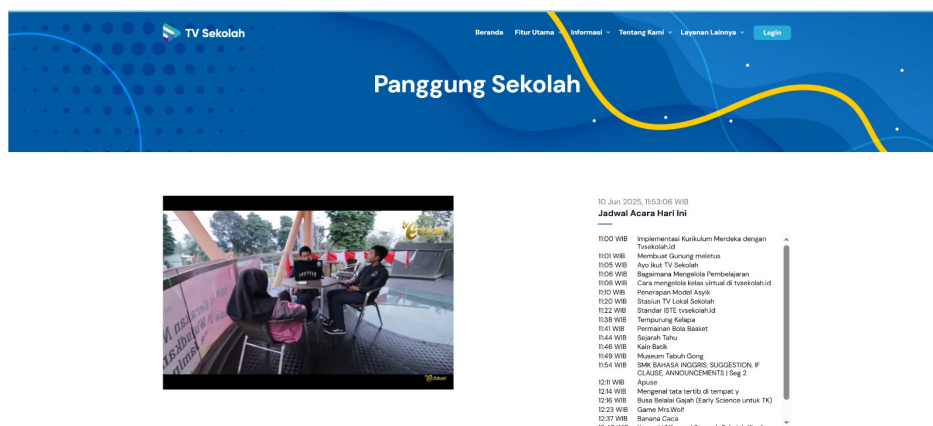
TV Sekolah

Beranda Fitur Utama Informasi Tentang Kami Layanan Lainnya Login

Panggung Sekolah

10 Jun 2025, 11:53:06 WIB
Jadwal Acara Hari Ini

| | |
|---|---|
| 11:00 WIB | Implementasi Kurikulum Merdeka dengan Tvsekolah.id |
| 11:01 WIB | Membuat Gunung meletus |
| 11:05 WIB | Ayo ikut TV Sekolah |
| 11:06 WIB | Bagaimana Mengelola Pembelajaran |
| 11:08 WIB | Cara mengelola kelas virtual di tvsekolah.id |
| 11:10 WIB | Penerapan Model Asyik |
| 11:20 WIB | Stasiun TV Lokal Sekolah |
| 11:22 WIB | Standar ISTE tvsekolah.id |
| 11:38 WIB | Tempurung Kelapa |
| 11:41 WIB | Permainan Bola Basket |
| 11:44 WIB | Sejarah Tahu |
| 11:46 WIB | Kain Batik |
| 11:49 WIB | Museum Tabuh Gong |
| 11:54 WIB | SMK BAHASA INGGRIS: SUGGESTION, IF CLAUSE, ANNOUNCEMENTS \| Seg 2 |
| 12:11 WIB | Apuse |
| 12:14 WIB | Mengenal tata tertib di tempat y |
| 12:16 WIB | Busa Belalai Gajah (Early Science untuk TK) |
| 12:23 WIB | Game Mrs.Wolf |
| 12:37 WIB | Banana Caca |
| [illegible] | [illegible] |